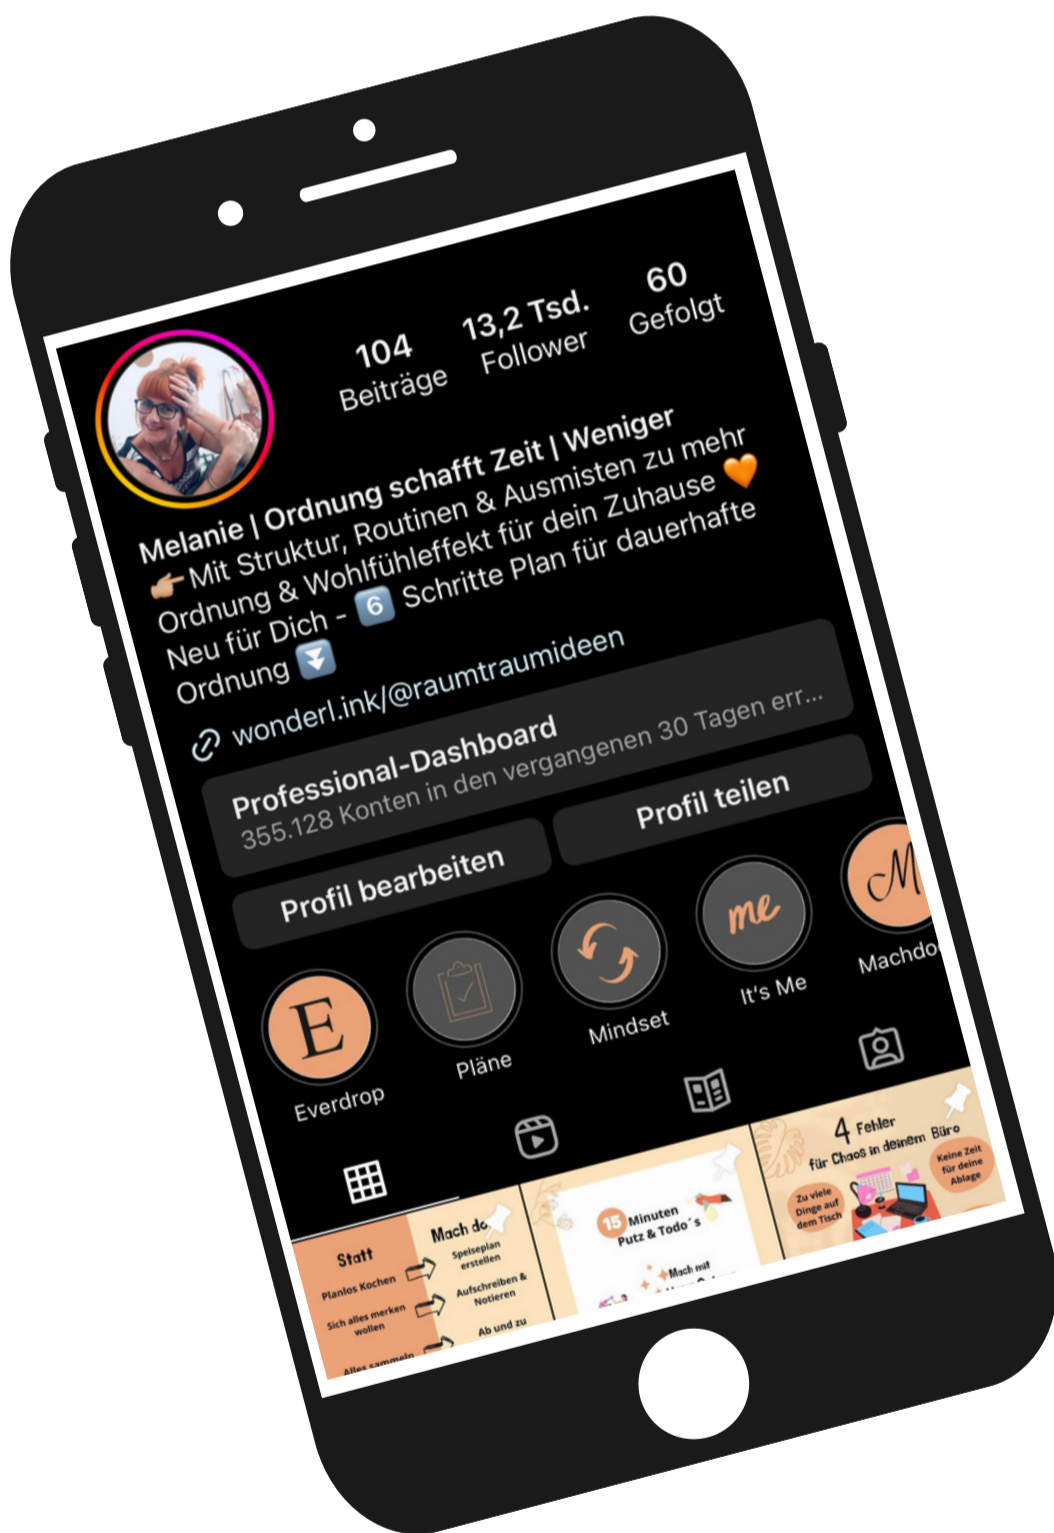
104
Beiträge

13,2 Tsd.
Follower

60
Gefolgt

Melanie | Ordnung schafft Zeit | Weniger
👉Mit Struktur, Routinen & Ausmisten zu mehr Ordnung & Wohlfühleffekt für dein Zuhause 🧡
Neu für Dich - 6 Schritte Plan für dauerhafte Ordnung ⏬

wonderl.ink/@raumtraumideen

Professional-Dashboard
355.128 Konten in den vergangenen 30 Tagen err...

Profil bearbeiten

Profil teilen

E
Everdrop

Pläne

Mindset

me
It's Me

M
Machdo

Statt
Planlos Kochen
Sich alles merken wollen
Alles sammeln

Mach do
Speiseplan erstellen
Aufschreiben & Notieren
Ab und zu

15 Minuten
Putz & Todo´s
Mach mit

4 Fehler
für Chaos in deinem Büro
Zu viele Dinge auf dem Tisch
Keine Zeit für deine Ablage